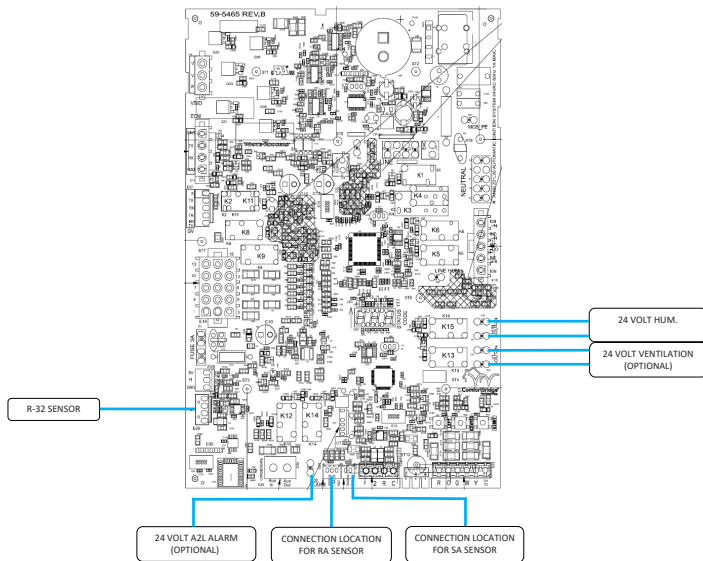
59-5465 REV.B

K1
K2
K11
K4
K3
K6
K5
K8
K9
K15
K13
K12
K14

NEUTRAL
MOB LIFE
FUSE 3A
STATUS

24 VOLT HUM.

24 VOLT VENTILATION (OPTIONAL)

R-32 SENSOR

24 VOLT A2L ALARM (OPTIONAL)

CONNECTION LOCATION FOR RA SENSOR

CONNECTION LOCATION FOR SA SENSOR

R C
R O G W